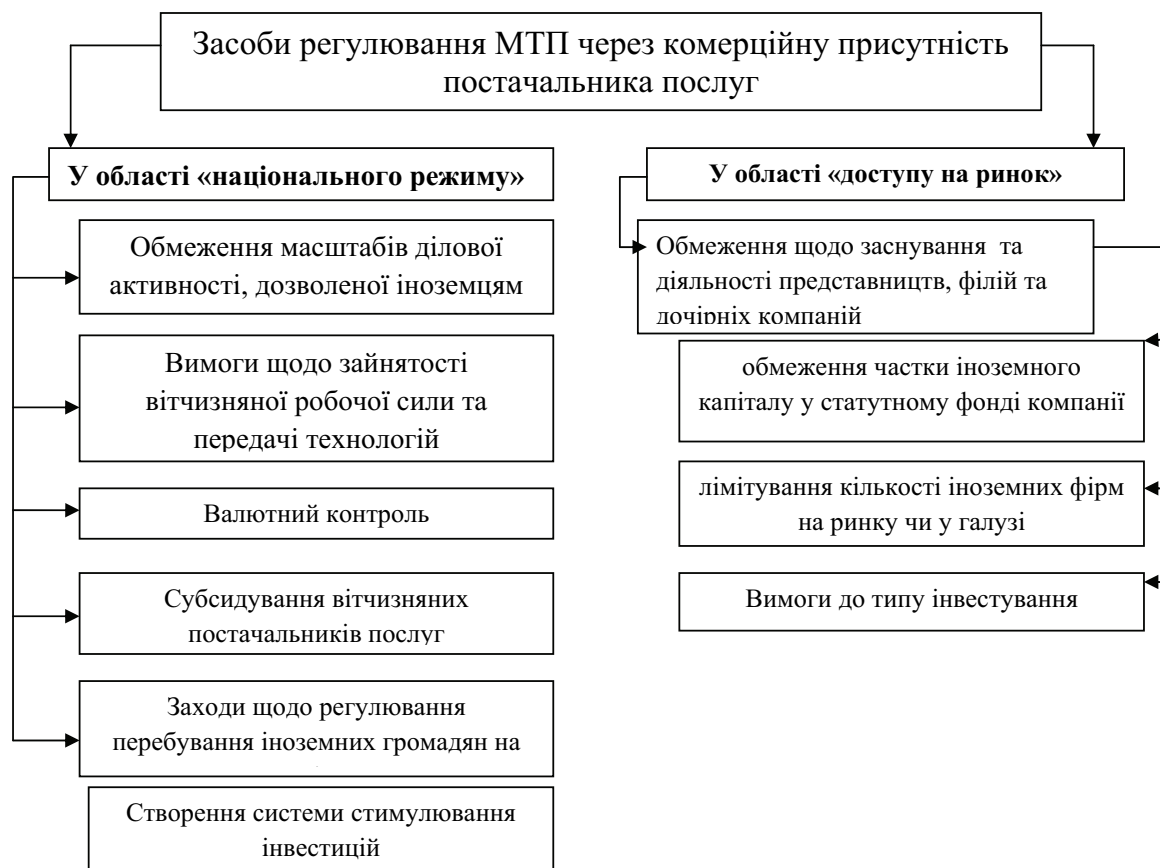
Засоби регулювання МТП через комерційну присутність постачальника послуг

**У області «національного режиму»**

Обмеження масштабів ділової активності, дозволеної іноземцям

Вимоги щодо зайнятості вітчизняної робочої сили та передачі технологій

Валютний контроль

Субсидування вітчизняних постачальників послуг

Заходи щодо регулювання перебування іноземних громадян на

Створення системи стимулювання інвестицій

**У області «доступу на ринок»**

Обмеження щодо заснування та діяльності представництв, філій та дочірніх компаній

обмеження частки іноземного капіталу у статутному фонді компанії

лімітування кількості іноземних фірм на ринку чи у галузі

Вимоги до типу інвестування